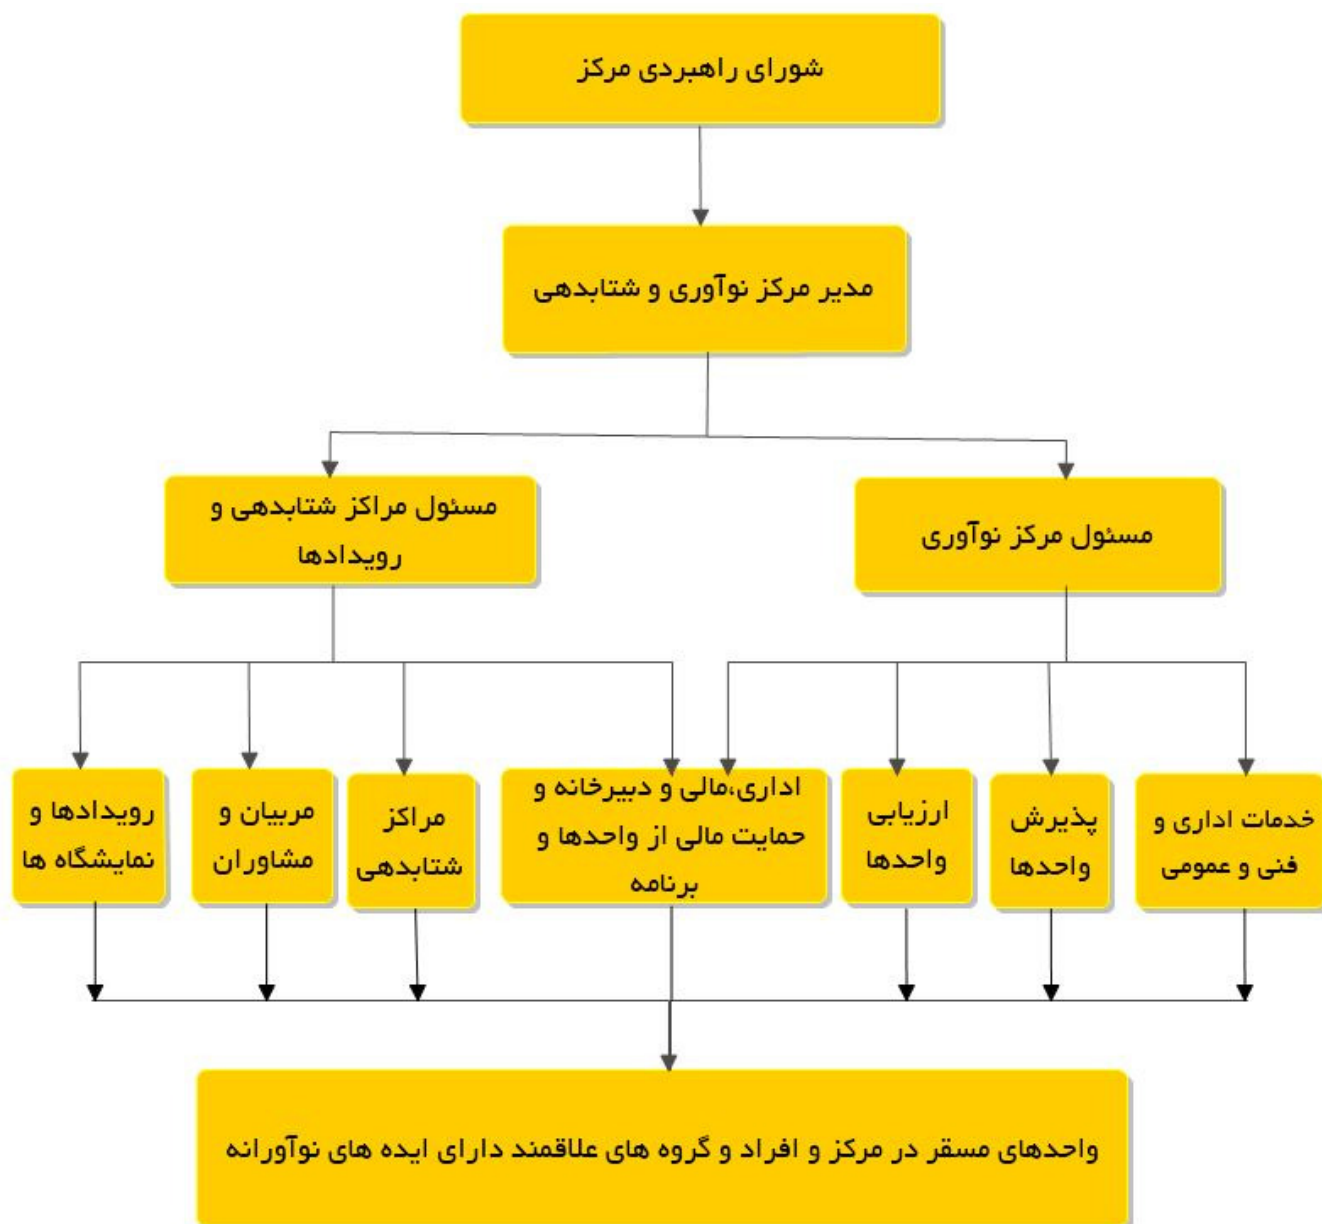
شورای راهبردی مرکز

مدیر مرکز نوآوری و شتابدهی

مسئول مرکز نوآوری

مسئول مراکز شتابدهی و رویدادها

خدمات اداری و فنی و عمومی

پذیرش واحدها

ارزیابی واحدها

اداری،مالی و دبیرخانه و حمایت مالی از واحدها و برنامه

مراکز شتابدهی

مربیان و مشاوران

رویدادها و نمایشگاه ها

واحدهای مسقر در مرکز و افراد و گروه های علاقمند دارای ایده های نوآورانه